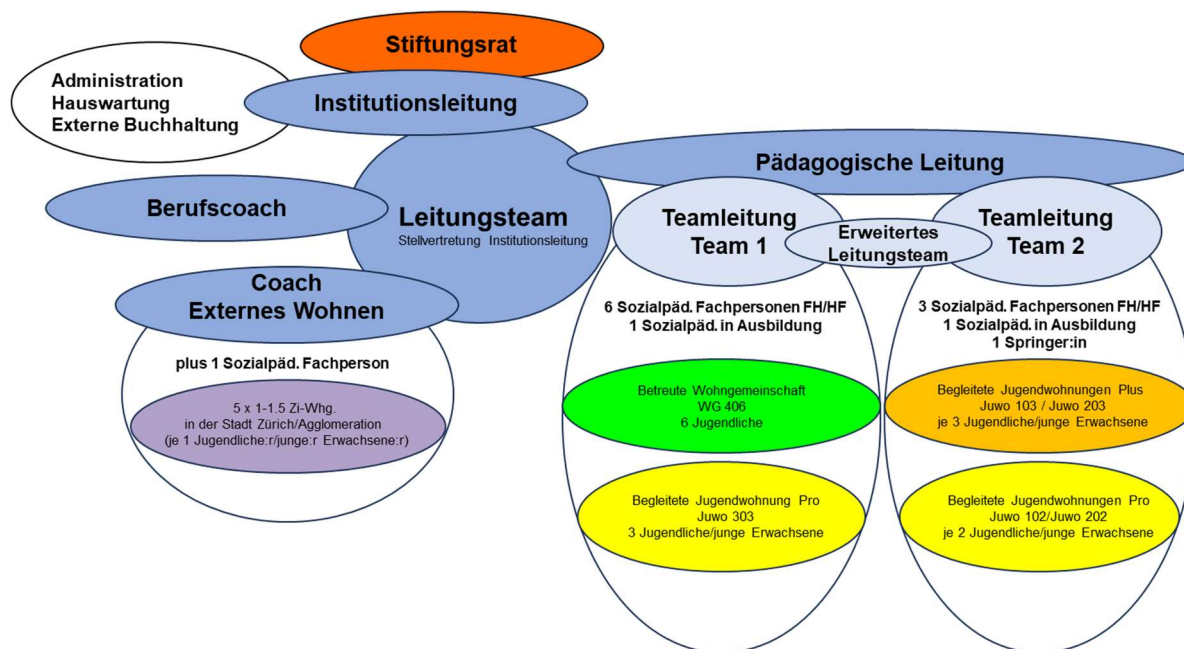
Stiftungsrat

Administration
Hauswartung
Externe Buchhaltung

Institutionsleitung

Pädagogische Leitung

Berufscoach

Leitungsteam
Stellvertretung Institutionsleitung

Teamleitung
Team 1

Erweitertes
Leitungsteam

Teamleitung
Team 2

Coach
Externes Wohnen

plus 1 Sozialpäd. Fachperson

5 x 1-1.5 Zi-Whg.
in der Stadt Zürich/Agglomeration
(je 1 Jugendliche:r/junge:r Erwachsene:r)

6 Sozialpäd. Fachpersonen FH/HF
1 Sozialpäd. in Ausbildung

Betreute Wohngemeinschaft
WG 406
6 Jugendliche

Begleitete Jugendwohnung Pro
Juwo 303
3 Jugendliche/junge Erwachsene

3 Sozialpäd. Fachpersonen FH/HF
1 Sozialpäd. in Ausbildung
1 Springer:in

Begleitete Jugendwohnungen Plus
Juwo 103 / Juwo 203
je 3 Jugendliche/junge Erwachsene

Begleitete Jugendwohnungen Pro
Juwo 102/Juwo 202
je 2 Jugendliche/junge Erwachsene